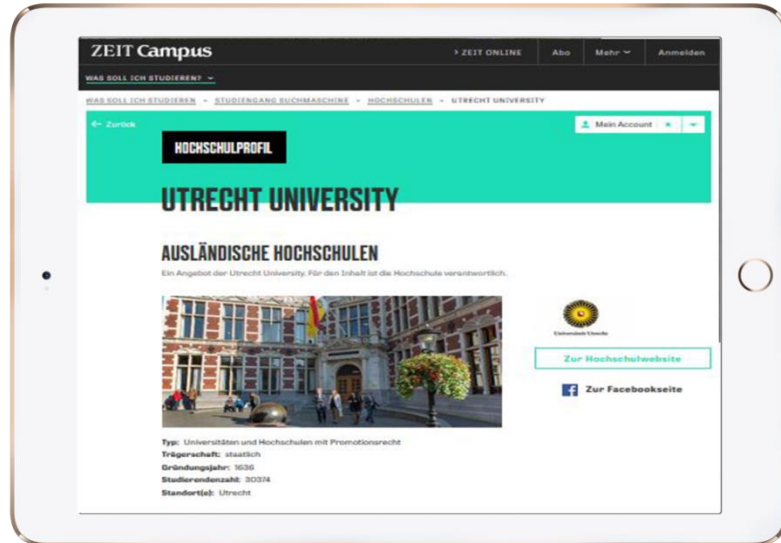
ZEIT Campus

> ZEIT ONLINE Abo Mehr Anmelden

WAS SOLL ICH STUDIEREN?

WAS SOLL ICH STUDIEREN > STUDIENGANG SUCHMASCHINE > HOCHSCHULEN > UTRECHT UNIVERSITY

← Zurück

Mein Account

HOCHSCHULPROFIL

UTRECHT UNIVERSITY

AUSLÄNDISCHE HOCHSCHULEN

Ein Angebot der Utrecht University. Für den Inhalt ist die Hochschule verantwortlich.

Universiteit Utrecht

Zur Hochschulwebsite

Zur Facebookseite

Typ: Universitäten und Hochschulen mit Promotionsrecht
Trägerschaft: staatlich
Gründungsjahr: 1636
Studierendenzahl: 30374
Standort(e): Utrecht